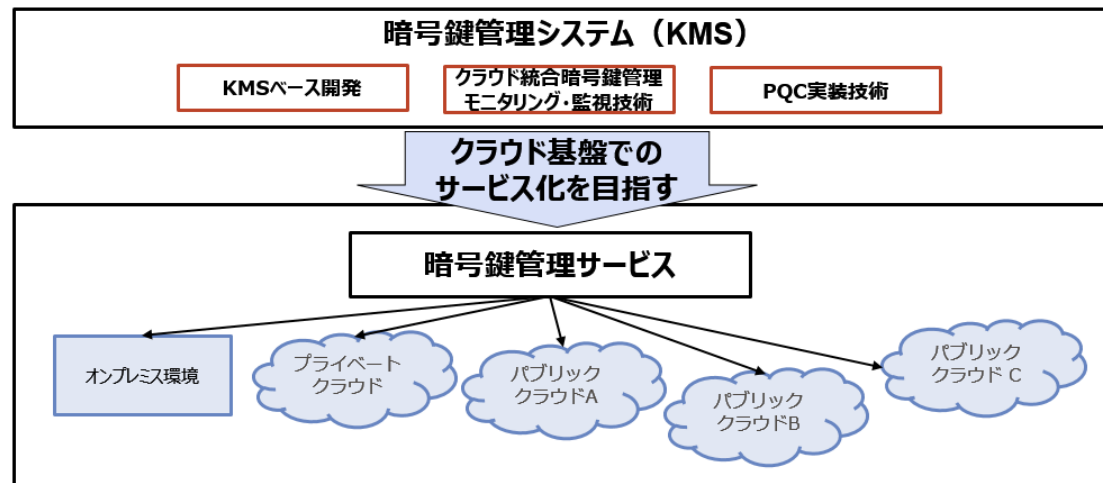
暗号鍵管理システム（KMS）

KMSベース開発

クラウド統合暗号鍵管理
モニタリング・監視技術

PQC実装技術

クラウド基盤での
サービス化を目指す

暗号鍵管理サービス

オンプレミス環境

プライベート
クラウド

パブリック
クラウドA

パブリック
クラウドB

パブリック
クラウド C